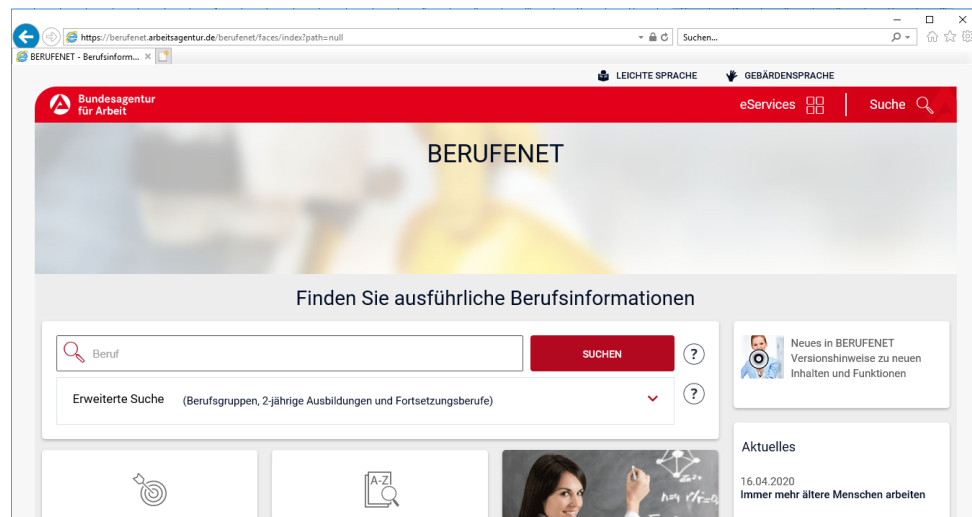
https://berufenet.arbeitsagentur.de/berufenet/faces/index?path=null

Suchen...

BERUFENET - Berufsinform...

LEICHTE SPRACHE

GEBÄRDENSPRACHE

Bundesagentur für Arbeit

eServices

Suche

BERUFENET

Finden Sie ausführliche Berufsinformationen

Beruf

SUCHEN

?

Erweiterte Suche (Berufsgruppen, 2-jährige Ausbildungen und Fortsetzungsberufe)

?

Neues in BERUFENET
Versionshinweise zu neuen Inhalten und Funktionen

Aktuelles

16.04.2020
Immer mehr ältere Menschen arbeiten

A-Z